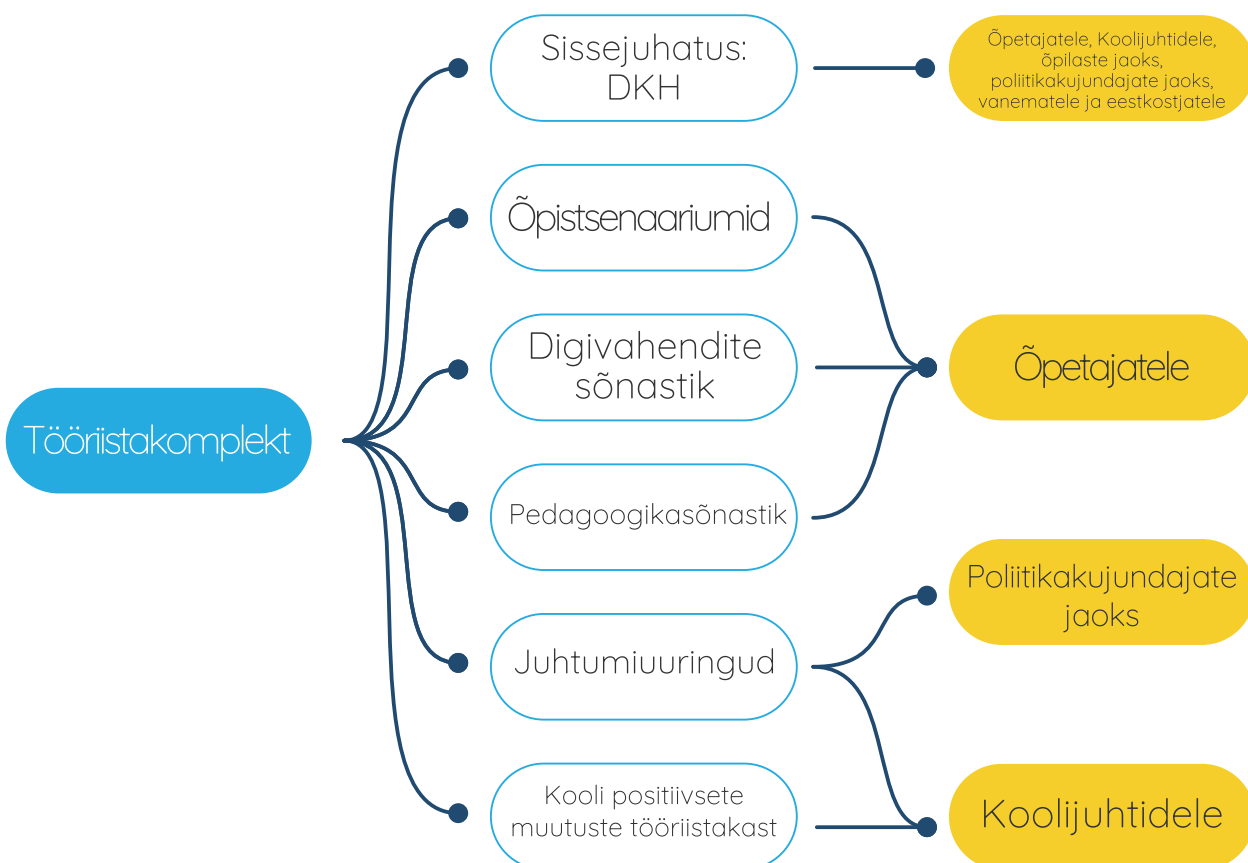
Tööriistakomplekt

Sissejuhatus: DKH

Õpetajatele, Koolijuhtidele, õpilaste jaoks, poliitikakujundajate jaoks, vanematele ja eestkostjatele

Õpistsenaariumid

Digivahendite sõnastik

Pedagoogikasõnastik

Õpetajatele

Juhtumiuuringud

Poliitikakujundajate jaoks

Kooli positiivsete muutuste tööriistakast

Koolijuhtidele